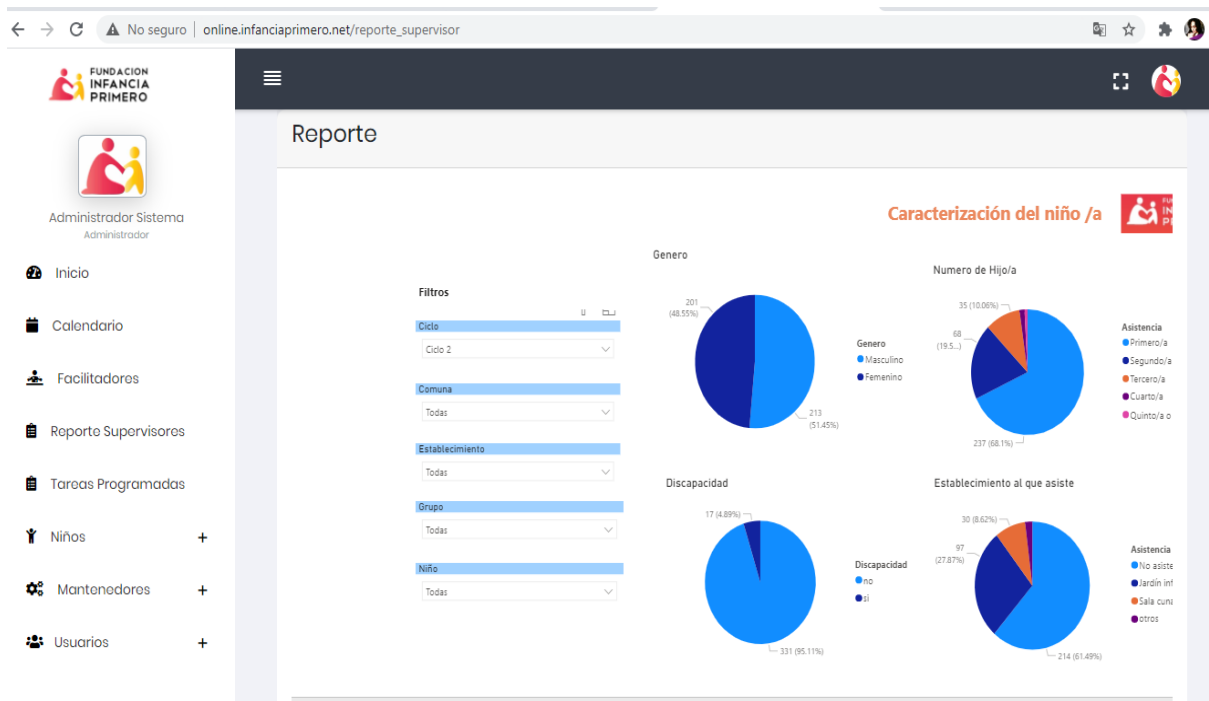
No seguro | online.infanciaprimero.net/reporte_supervisor

FUNDACION INFANCIA PRIMERO

Administrador Sistema
Administrador

Inicio
Calendario
Facilitadores
Reporte Supervisores
Tareas Programadas
Niños +
Mantenedores +
Usuarios +

Reporte

Caracterización del niño /a

Filtros
Ciclo
Ciclo 2
Comuna
Todas
Establecimiento
Todas
Grupo
Todas
Niño
Todas

Genero
201 (48.55%)
213 (51.45%)
Genero
Masculino
Femenino

Numero de Hijo/a
35 (10.06%)
68 (19.5...)
237 (68.1%)
Asistencia
Primero/a
Segundo/a
Tercero/a
Cuarto/a
Quinto/a o

Discapacidad
17 (4.89%)
331 (95.11%)
Discapacidad
no
si

Establecimiento al que asiste
30 (8.62%)
97 (27.87%)
214 (61.49%)
Asistencia
No asiste
Jardín inf
Sala cuna
otros